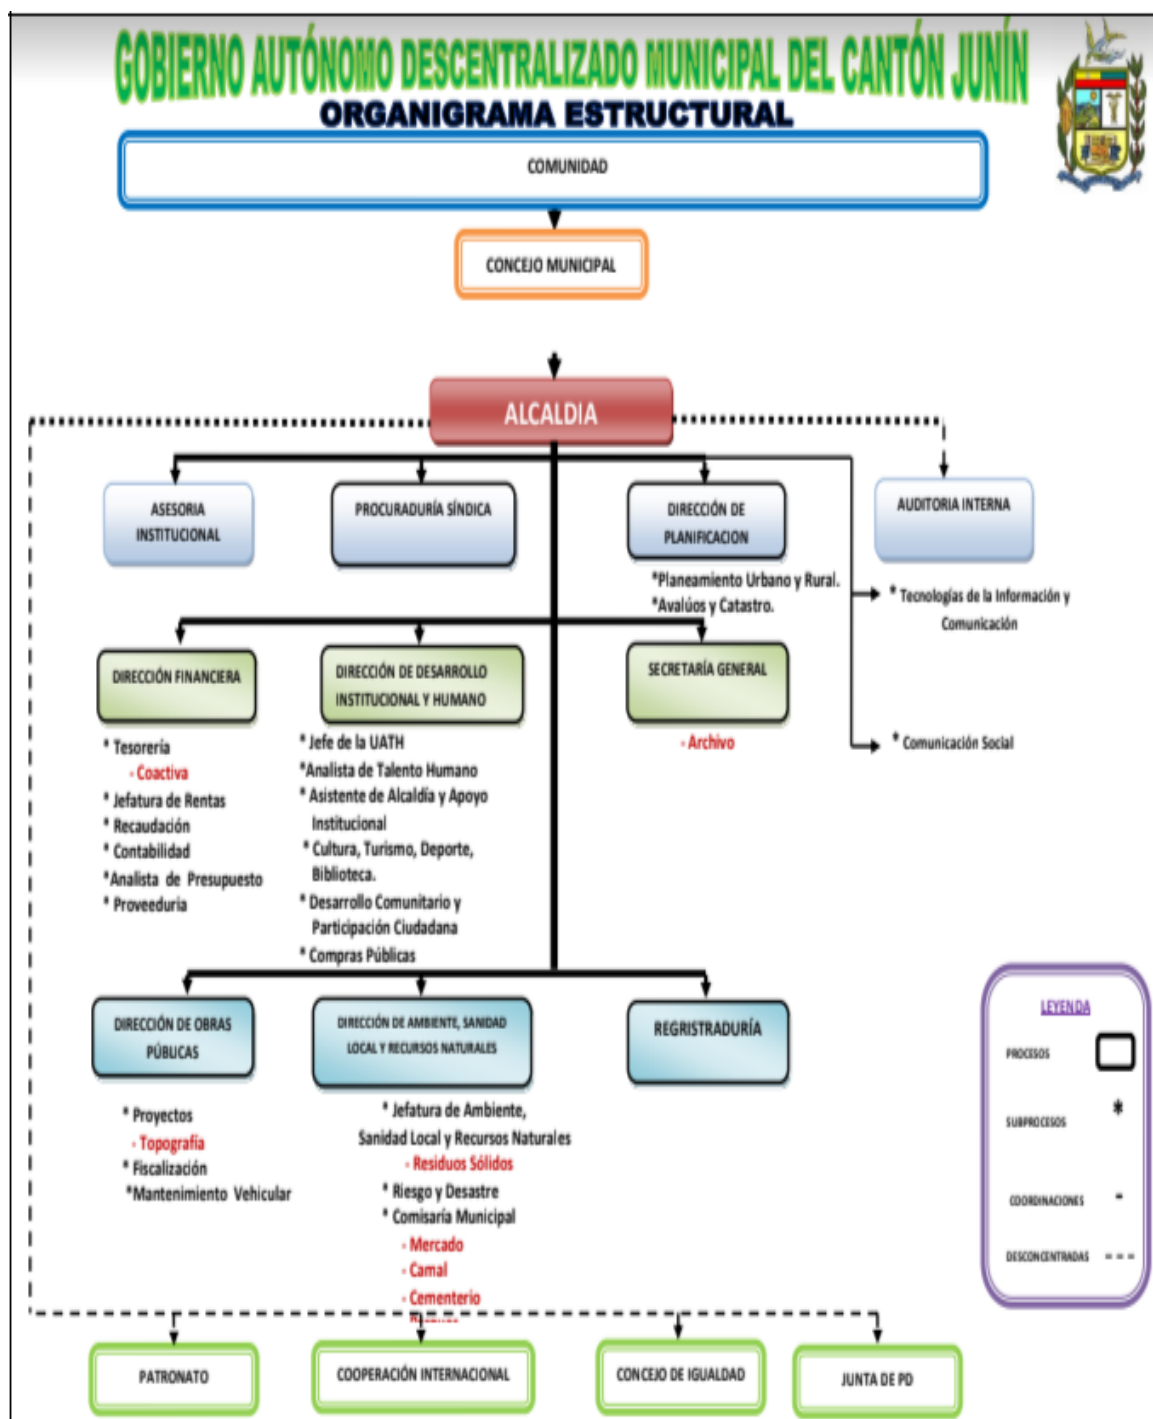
GOBIERNO AUTÓNOMO DESCENTRALIZADO MUNICIPAL DEL CANTÓN JUNÍN

ORGANIGRAMA ESTRUCTURAL

COMUNIDAD

CONCEJO MUNICIPAL

ALCALDIA

ASESORIA INSTITUCIONAL

PROCURADURÍA SÍNDICA

DIRECCIÓN DE PLANIFICACION

*Planeamiento Urbano y Rural.
*Avalúos y Catastro.

AUDITORIA INTERNA

* Tecnologías de la Información y Comunicación

* Comunicación Social

DIRECCIÓN FINANCIERA

* Tesorería
- Coactiva
* Jefatura de Rentas
* Recaudación
* Contabilidad
*Analista de Presupuesto
* Proveeduría

DIRECCIÓN DE DESARROLLO INSTITUCIONAL Y HUMANO

* Jefe de la UATH
*Analista de Talento Humano
* Asistente de Alcaldía y Apoyo Institucional
* Cultura, Turismo, Deporte, Biblioteca.
* Desarrollo Comunitario y Participación Ciudadana
* Compras Públicas

SECRETARÍA GENERAL

- Archivo

DIRECCIÓN DE OBRAS PÚBLICAS

* Proyectos
- Topografía
* Fiscalización
*Mantenimiento Vehicular

DIRECCIÓN DE AMBIENTE, SANIDAD LOCAL Y RECURSOS NATURALES

* Jefatura de Ambiente, Sanidad Local y Recursos Naturales
- Residuos Sólidos
* Riesgo y Desastre
* Comisaría Municipal
- Mercado
- Camal
- Cementerio
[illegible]

REGRISTRADURÍA

LEYENDA
PROCESOS
SUBPROCESOS *
COORDINACIONES -
DESCONCENTRADAS - - -

PATRONATO

COOPERACIÓN INTERNACIONAL

CONCEJO DE IGUALDAD

JUNTA DE PD